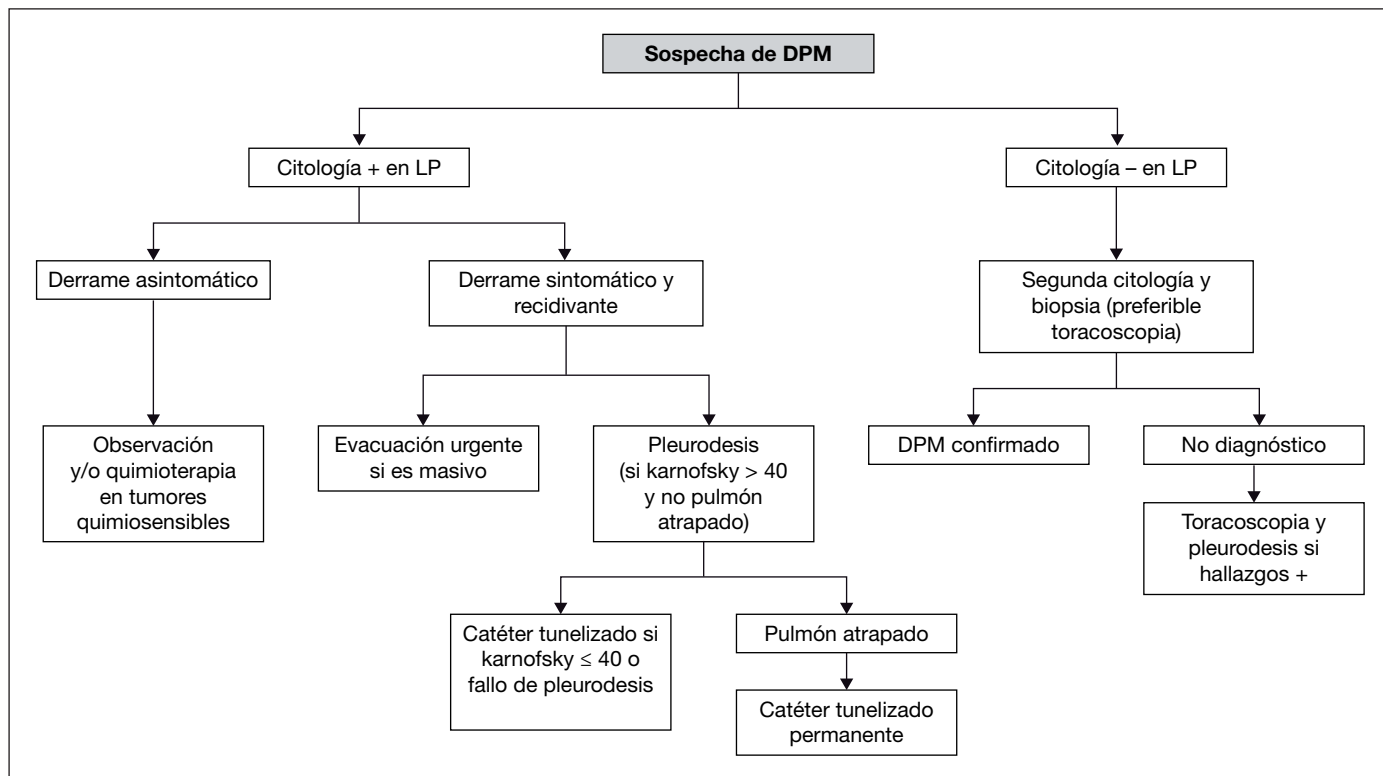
Sospecha de DPM

Citología + en LP

Citología – en LP

Derrame asintomático

Derrame sintomático y recidivante

Segunda citología y biopsia (preferible toracoscopia)

Observación y/o quimioterapia en tumores quimiosensibles

Evacuación urgente si es masivo

Pleurodesis (si karnofsky > 40 y no pulmón atrapado)

DPM confirmado

No diagnóstico

Toracoscopia y pleurodesis si hallazgos +

Catéter tunelizado si karnofsky ≤ 40 o fallo de pleurodesis

Pulmón atrapado

Catéter tunelizado permanente